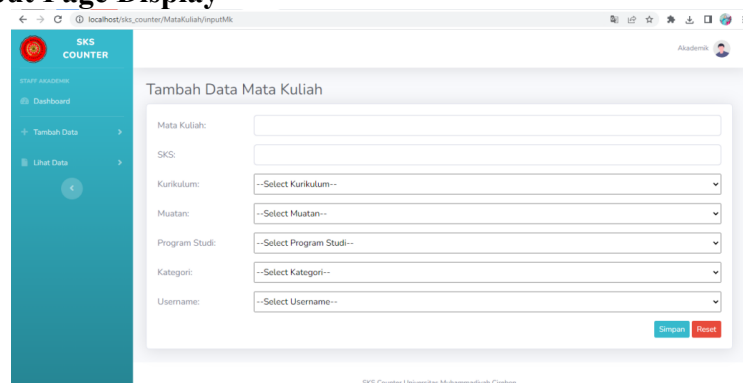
at Page Display

localhost/sks_counter/MataKuliah/inputMk

SKS COUNTER

STAFF AKADEMIK

Dashboard

Tambah Data

Lihat Data

Akademik

Tambah Data Mata Kuliah

Mata Kuliah:

SKS:

Kurikulum: --Select Kurikulum--

Muatan: --Select Muatan--

Program Studi: --Select Program Studi--

Kategori: --Select Kategori--

Username: --Select Username--

Simpan Reset

SKS Counter Universitas Muhammadiyah Cirebon